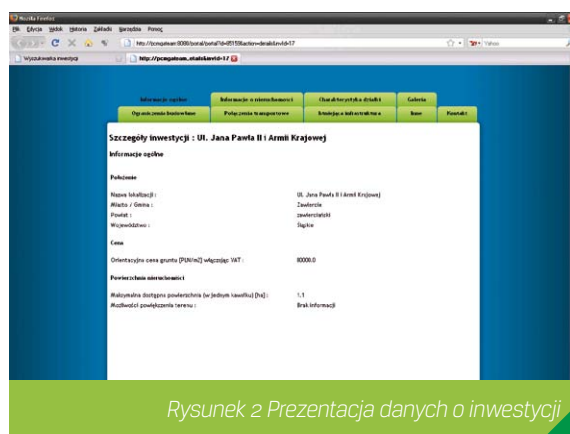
Mozilla Firefox

Plik Edycja Widok Historia Zakładki Narzędzia Pomoc

http://pcmgateam:8080/portal/portal?id=95159&action=details&id=17

Yahoo

Wyszukiwarka inwestycji

http://pcmgateam...etails&id=17

Informacje ogólne | Informacje o nieruchomości | Charakterystyka działki | Galeria
Ograniczenia budowlane | Połączenia transportowe | Istniejąca infrastruktura | Inne | Kontakt

Szczegóły inwestycji : Ul. Jana Pawła II i Armii Krajowej

Informacje ogólne

Położenie

| | |
|---|---|
| Nazwa lokalizacji : | Ul. Jana Pawła II i Armii Krajowej |
| Miasto / Gmina : | Zawiercie |
| Powiat : | zawierciański |
| Województwo : | Śląskie |

Cena

| | |
|---|---|
| Orientacyjna cena gruntu [PLN/m2] włączając VAT : | 80000.0 |

Powierzchnia nieruchomości

| | |
|---|---|
| Maksymalna dostępna powierzchnia (w jednym kawałku) [ha] : | 1.1 |
| Możliwości powiększenia terenu : | Brak informacji |

Rysunek 2 Prezentacja danych o inwestycji